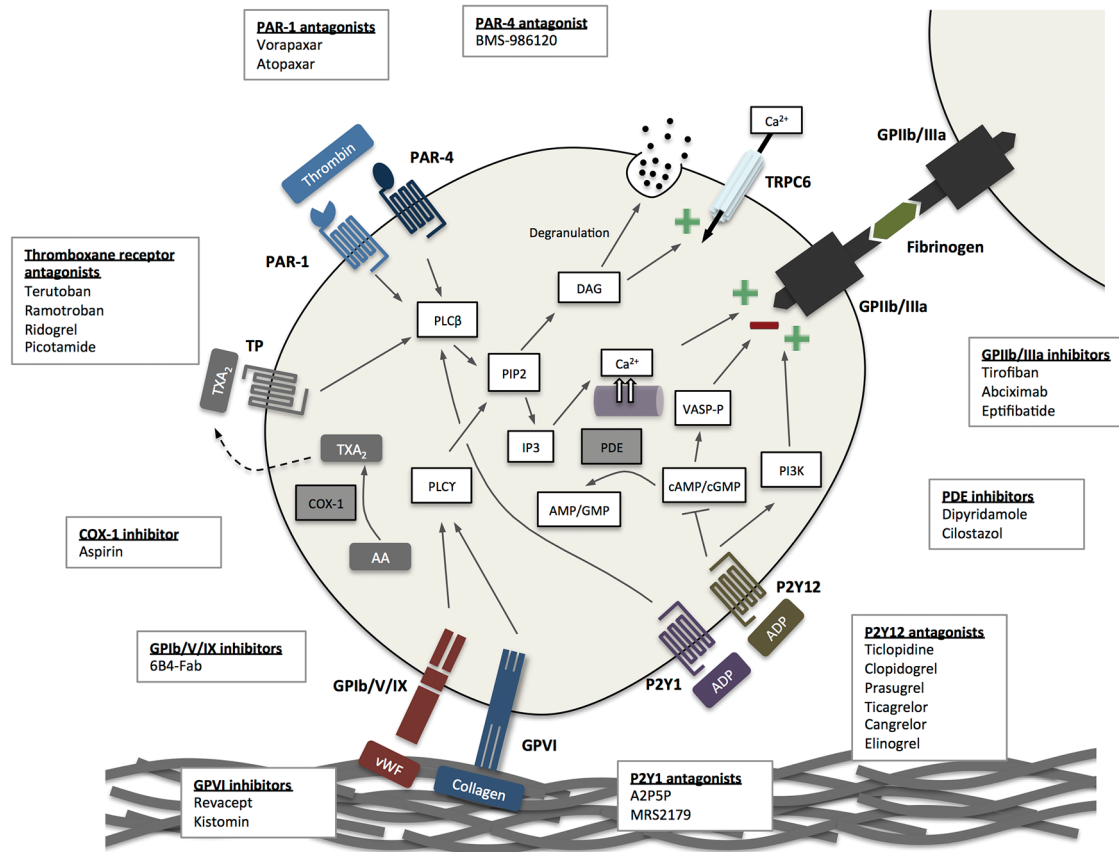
PAR-1 antagonists
Vorapaxar
Atopaxar

PAR-4 antagonist
BMS-986120

$Ca^{2+}$

GPIIb/IIIa

Thrombin

PAR-4

TRPC6

Degranulation

Fibrinogen

PAR-1

Thromboxane receptor antagonists
Terutoban
Ramotroban
Ridogrel
Picotamide

DAG

GPIIb/IIIa

PLCβ

TP

$TXA_2$

PIP2

$Ca^{2+}$

GPIIb/IIIa inhibitors
Tirofiban
Abciximab
Eptifibatide

VASP-P

IP3

PDE

$TXA_2$

PI3K

cAMP/cGMP

PLCY

COX-1

AMP/GMP

PDE inhibitors
Dipyridamole
Cilostazol

COX-1 inhibitor
Aspirin

AA

P2Y12

ADP

GPIb/V/IX inhibitors
6B4-Fab

P2Y12 antagonists
Ticlopidine
Clopidogrel
Prasugrel
Ticagrelor
Cangrelor
Elinogrel

GPIb/V/IX

P2Y1

ADP

GPVI

vWF

Collagen

GPVI inhibitors
Revacept
Kistomin

P2Y1 antagonists
A2P5P
MRS2179